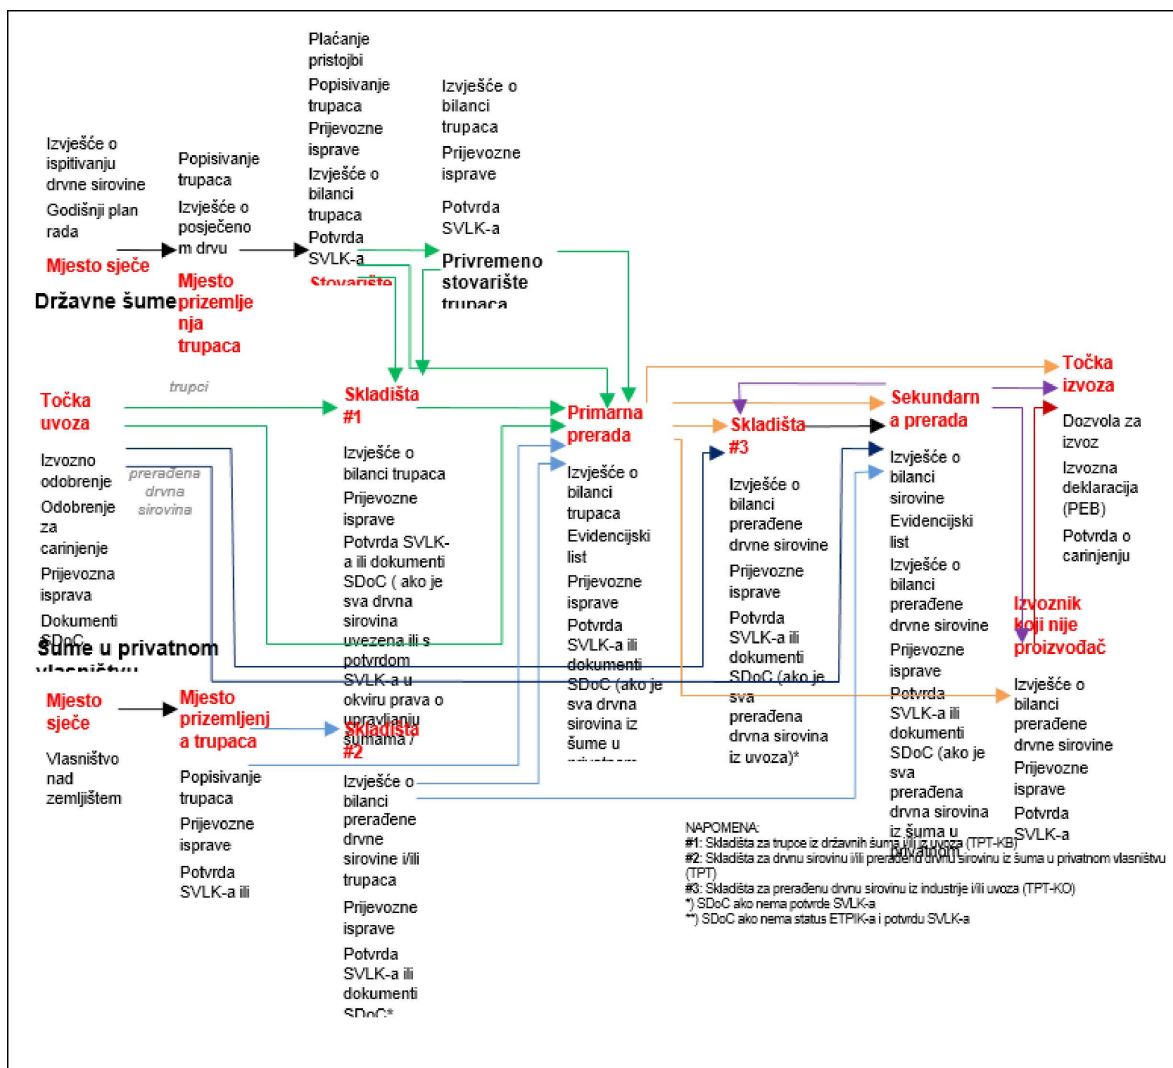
Plaćanje pristojbi

Popisivanje trupaca

Prijevozne isprave

Izvješće o bilanci trupaca

Potvrda SVLK-a

Stovarište

Izvješće o bilanci trupaca

Prijevozne isprave

Potvrda SVLK-a

Privremeno stovarište trupaca

Izvješće o ispitivanju drvne sirovine

Godišnji plan rada

Mjesto sječe

Popisivanje trupaca

Izvješće o posječenom drvu

Mjesto prizemljenja trupaca

Državne šume

Točka uvoza

trupci

Skladišta #1

Primarna prerada

Skladišta #3

Sekundarna prerada

Točka izvoza

Dozvola za izvoz

Izvozna deklaracija (PEB)

Potvrda o carinjenju

Izvozno odobrenje

Odobrenje za carinjenje

Prijevozna isprava

Dokumenti SDoC

prerađena drvna sirovina

Izvješće o bilanci trupaca

Prijevozne isprave

Potvrda SVLK-a ili dokumenti SDoC ( ako je sva drvna sirovina uvezena ili s potvrdom SVLK-a u okviru prava o upravljanju šumama /

Izvješće o bilanci trupaca

Evidencijski list

Prijevozne isprave

Potvrda SVLK-a ili dokumenti SDoC (ako je sva drvna sirovina iz šume u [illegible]

Izvješće o bilanci prerađene drvne sirovine

Prijevozne isprave

Potvrda SVLK-a ili dokumenti SDoC (ako je sva prerađena drvna sirovina iz uvoza)*

Izvješće o bilanci sirovine

Evidencijski list

Izvješće o bilanci prerađene drvne sirovine

Prijevozne isprave

Potvrda SVLK-a ili dokumenti SDoC (ako je sva prerađena drvna sirovina iz šuma u privatnom

Izvoznik koji nije proizvođač

Izvješće o bilanci prerađene drvne sirovine

Prijevozne isprave

Potvrda SVLK-a

Šume u privatnom vlasništvu

Mjesto sječe

Vlasništvo nad zemljištem

Mjesto prizemljenja trupaca

Popisivanje trupaca

Prijevozne isprave

Potvrda SVLK-a ili

Skladišta #2

Izvješće o bilanci prerađene drvne sirovine i/ili trupaca

Prijevozne isprave

Potvrda SVLK-a ili dokumenti SDoC*

NAPOMENA:
#1: Skladišta za trupce iz državnih šuma i/ili iz uvoza (TPT-KB)
#2: Skladišta za drvnu sirovinu i/ili prerađenu drvnu sirovinu iz šuma u privatnom vlasništvu (TPT)
#3: Skladišta za prerađenu drvnu sirovinu iz industrije i/ili uvoza (TPT-KO)
*) SDoC ako nema potvrde SVLK-a
**) SDoC ako nema status ETPIK-a i potvrdu SVLK-a